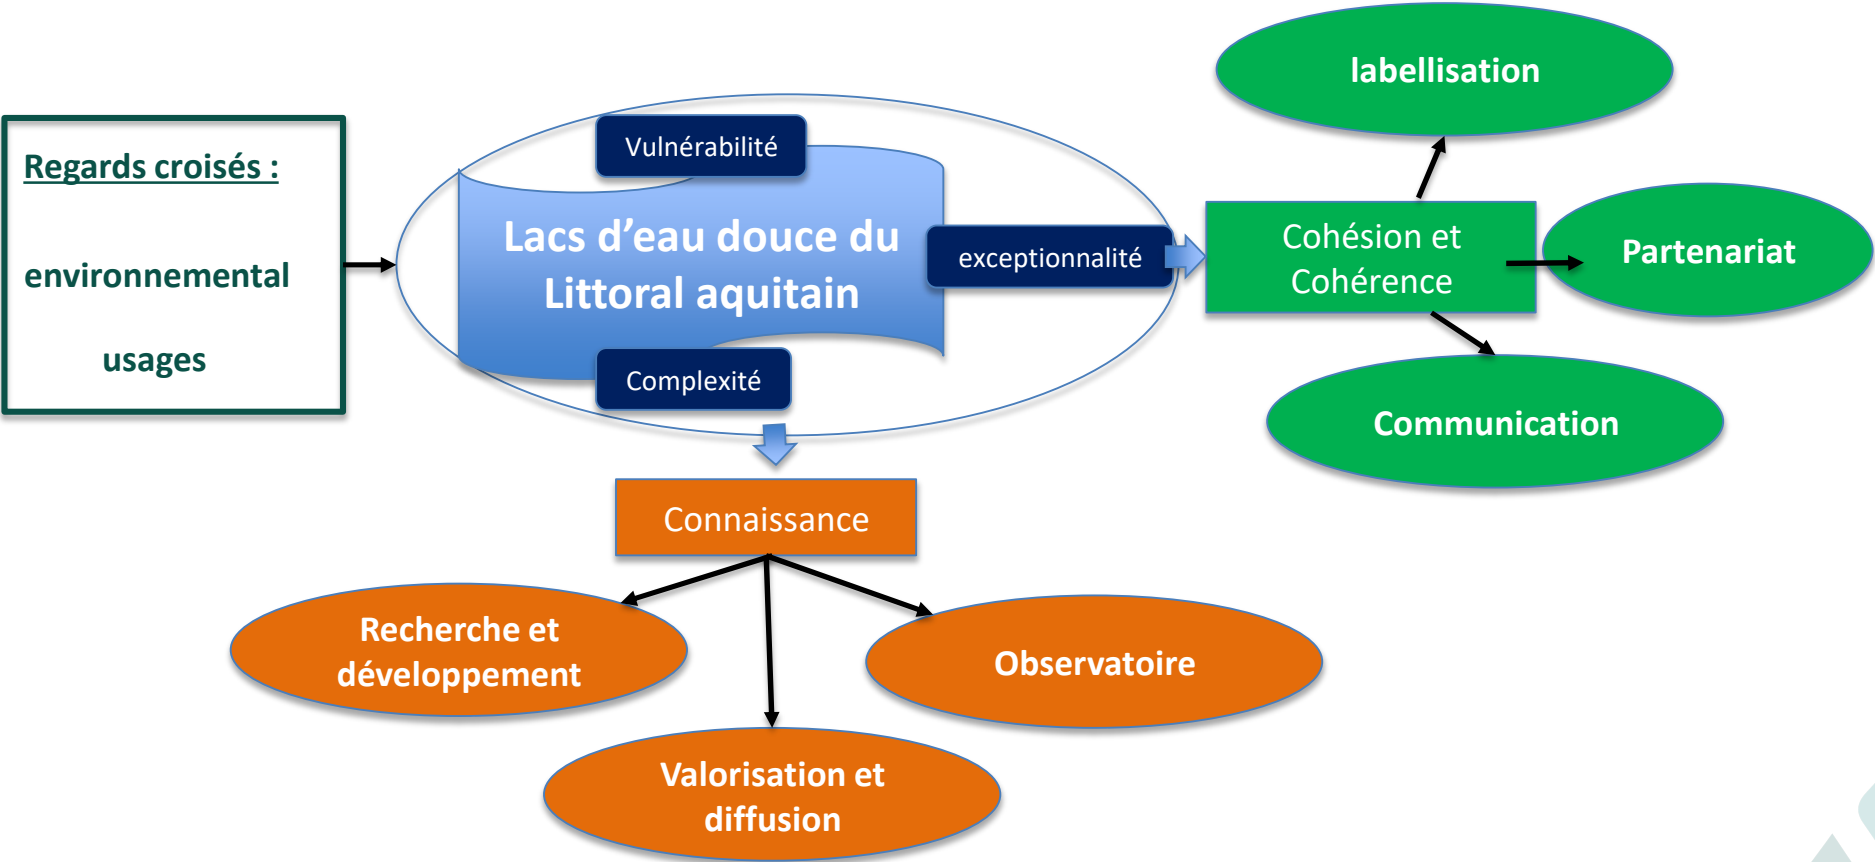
Regards croisés :

environnemental

usages

Vulnérabilité

Lacs d’eau douce du Littoral aquitain

exceptionnalité

Complexité

labellisation

Cohésion et Cohérence

Partenariat

Communication

Connaissance

Recherche et développement

Observatoire

Valorisation et diffusion